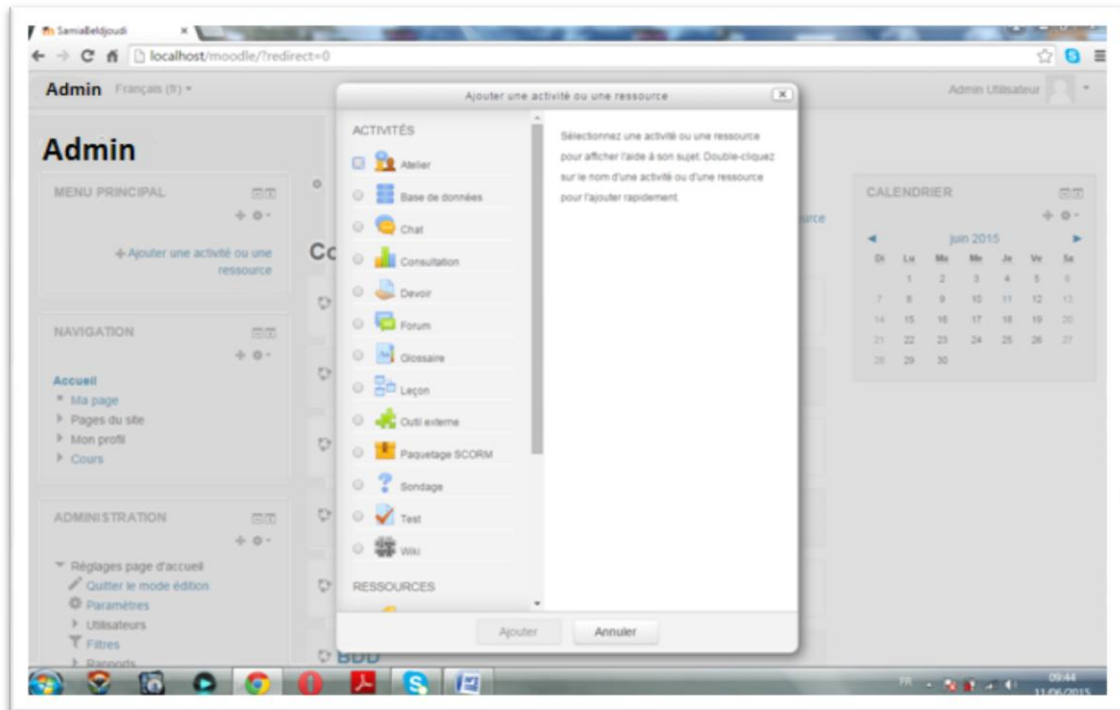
SamiaBeldjoudi ×
localhost/moodle/?redirect=0

Admin Français (fr)
Admin Utilisateur

Admin

MENU PRINCIPAL
+ Ajouter une activité ou une ressource

NAVIGATION
Accueil
Ma page
Pages du site
Mon profil
Cours

ADMINISTRATION
Réglages page d'accueil
Quitter le mode édition
Paramètres
Utilisateurs
Filtres
Rapports

Co
urce
BDD

Ajouter une activité ou une ressource

ACTIVITÉS
Atelier
Base de données
Chat
Consultation
Devoir
Forum
Glossaire
Leçon
Outil externe
Paquetage SCORM
Sondage
Test
Wiki
RESSOURCES

Sélectionnez une activité ou une ressource pour afficher l'aide à son sujet. Double-cliquez sur le nom d'une activité ou d'une ressource pour l'ajouter rapidement.

Ajouter
Annuler

CALENDRIER
juin 2015

| Di | Lu | Ma | Me | Je | Ve | Sa |
|---|---|---|---|---|---|---|
| | 1 | 2 | 3 | 4 | 5 | 6 |
| 7 | 8 | 9 | 10 | 11 | 12 | 13 |
| 14 | 15 | 16 | 17 | 18 | 19 | 20 |
| 21 | 22 | 23 | 24 | 25 | 26 | 27 |
| 28 | 29 | 30 | | | | |

FR
09:44
11/06/2015